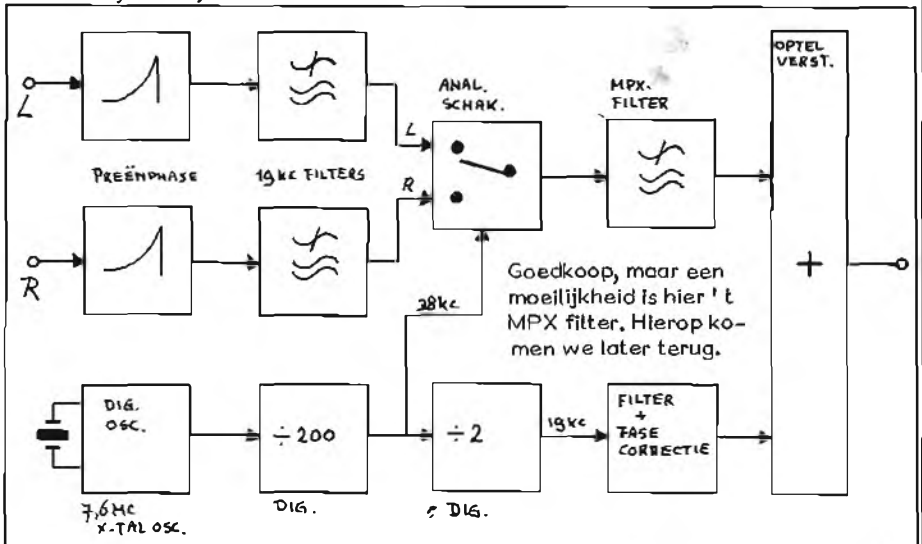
L

PREËMPHASE

19kc FILTERS

ANAL. SCHAK.

L

R

MPX. FILTER

OPTEL VERST.

R

+

Goedkoop, maar een moeilijkheid is hier ' t MPX filter. Hierop komen we later terug.

38kc

DIG. OSC.

$\div 200$

$\div 2$

19kc

FILTER + FASE CORRECTIE

7,6MC X-TAL OSC.

DIG.

: DIG.